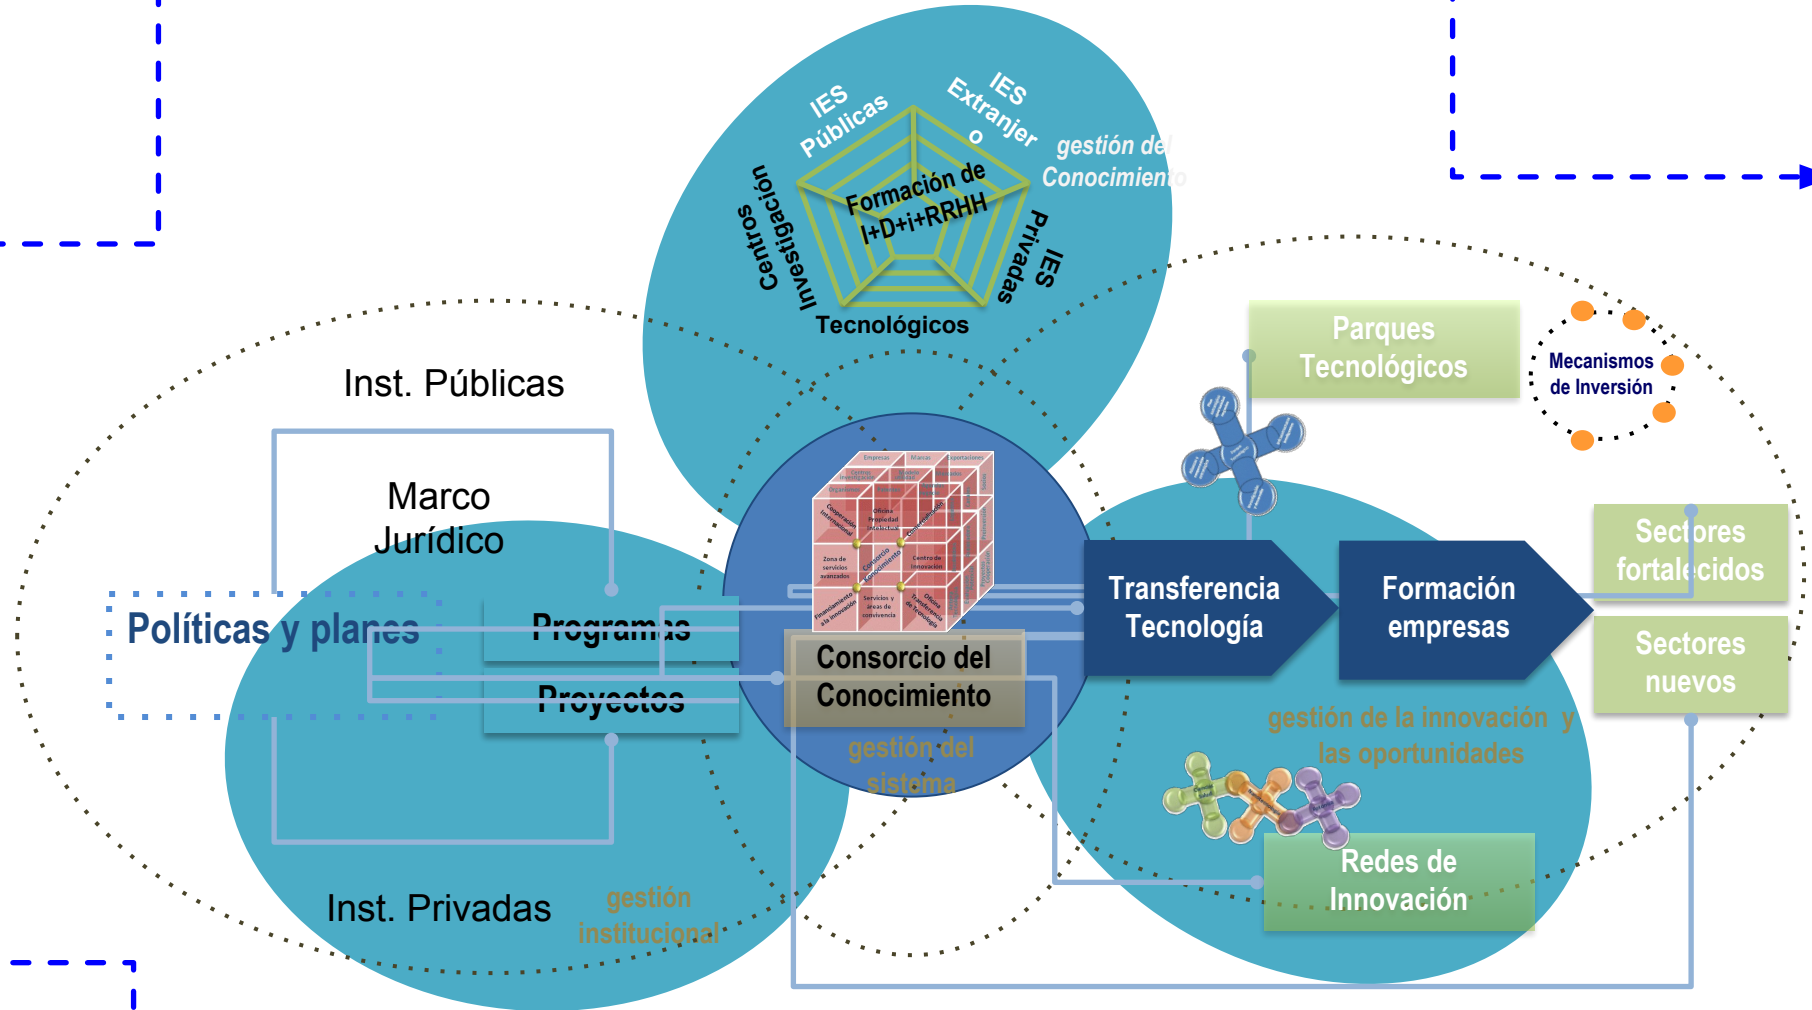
IES Públicas

IES Extranjero

gestión del Conocimiento

Centros Investigación

Formación de I+D+i+RRHH

IES Privadas

Tecnológicos

Inst. Públicas

Parques Tecnológicos

Mecanismos de Inversión

Marco Jurídico

Políticas y planes

Programas

Proyectos

Consorcio del Conocimiento

Transferencia Tecnología

Formación empresas

Sectores fortalecidos

Sectores nuevos

gestión de la innovación y las oportunidades

gestión del sistema

Redes de Innovación

Inst. Privadas

gestión institucional